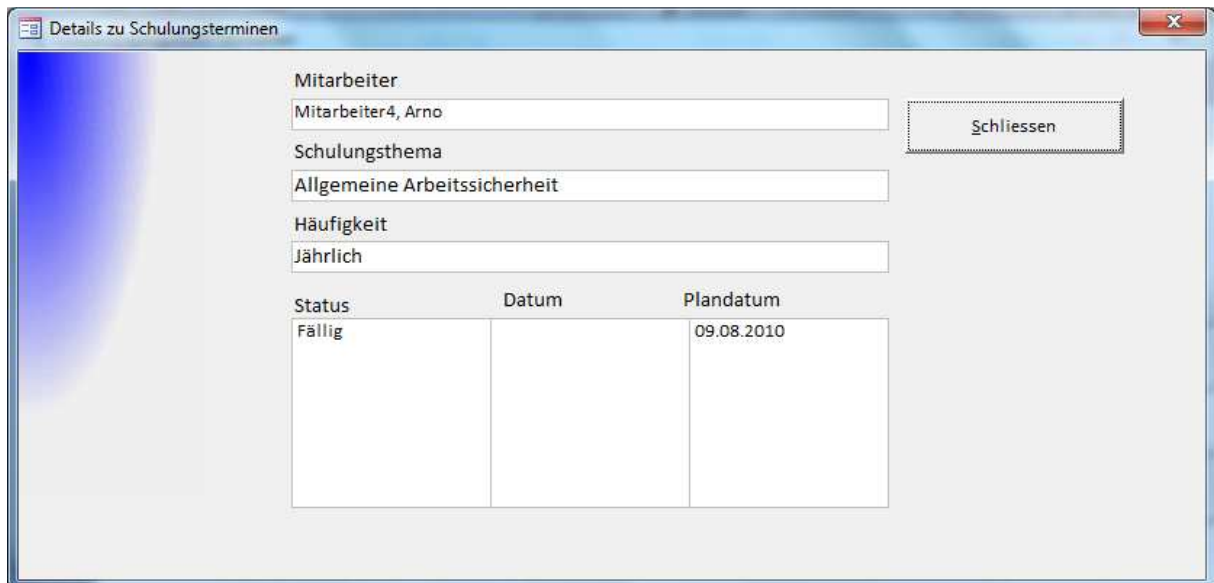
Details zu Schulungsterminen

Mitarbeiter

Mitarbeiter4, Arno

Schliessen

Schulungsthema

Allgemeine Arbeitssicherheit

Häufigkeit

Jährlich

| Status | Datum | Plandatum |
|---|---|---|
| Fällig | | 09.08.2010 |